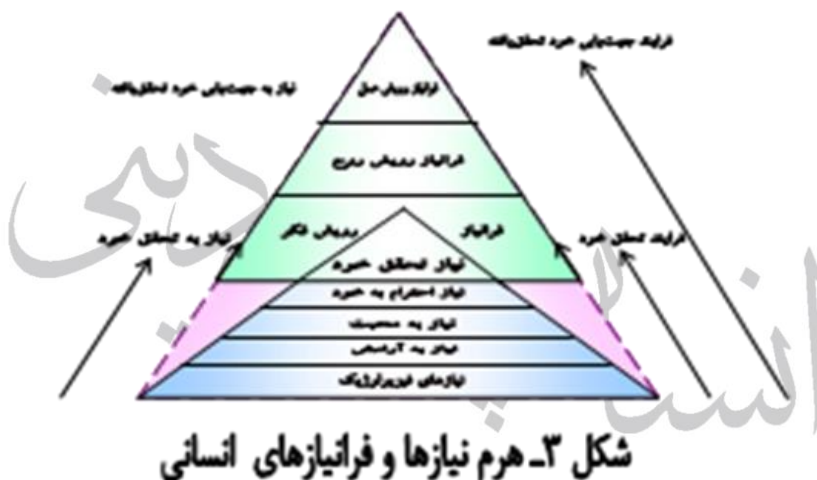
فرایند جستجوی خود تحقق‌یافته

نیاز به جستجوی خود تحقق‌یافته

فرانیاز بینش متعالی

فرانیاز بینش مدرج

فرانیاز بینش فکر

نیاز به تحقق خود

فرایند تحقق خود

نیاز تحقق خود

نیاز احترام به خود

نیاز به محبت

نیاز به آرامش

نیازهای فیزیولوژیک

شکل ۳ـ هرم نیازها و فرانیازهای انسانی